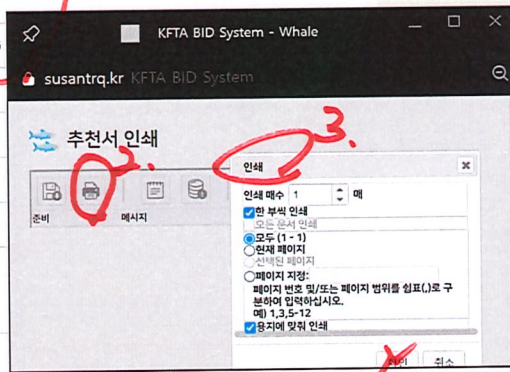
KFTA BID System - Whale

susantrq.kr KFTA BID System

추천서 인쇄

2.

3.

준비

메시지

인쇄

인쇄 매수 1 매

한 부씩 인쇄

모든 문서 인쇄

모두 ( 1 - 1)

현재 페이지

선택된 페이지

페이지 지정:

페이지 번호 및/또는 페이지 범위를 쉼표(,)로 구분하여 입력하십시오.

예) 1,3,5-12

용지에 맞춰 인쇄

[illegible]

취소